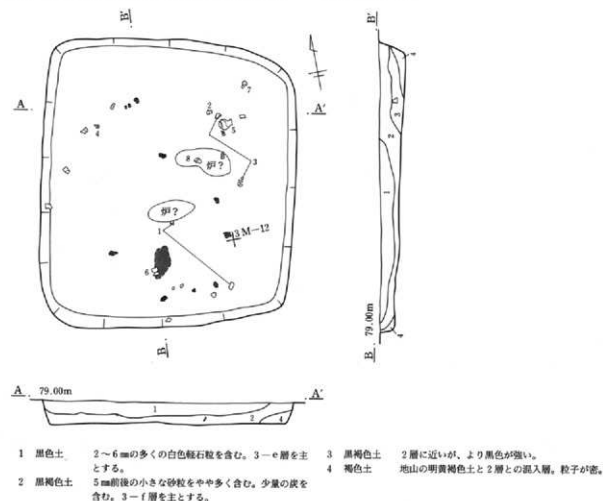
B
B'
A
A'
7
2
5
4
8
炉?
3
炉?
1
3M-12
6
79.00m
B
B'
A 79.00m
A'
1
2
4

1 黒色土 2~6㎜の多くの白色軽石粒を含む。3-e層を主とする。
2 黒褐色土 5㎜前後の小さな砂粒をやや多く含む。少量の炭を含む。3-f層を主とする。
3 黒褐色土 2層に近いが、より黒色が強い。
4 褐色土 地山の明黄褐色土と2層との混入層。粒子が密。